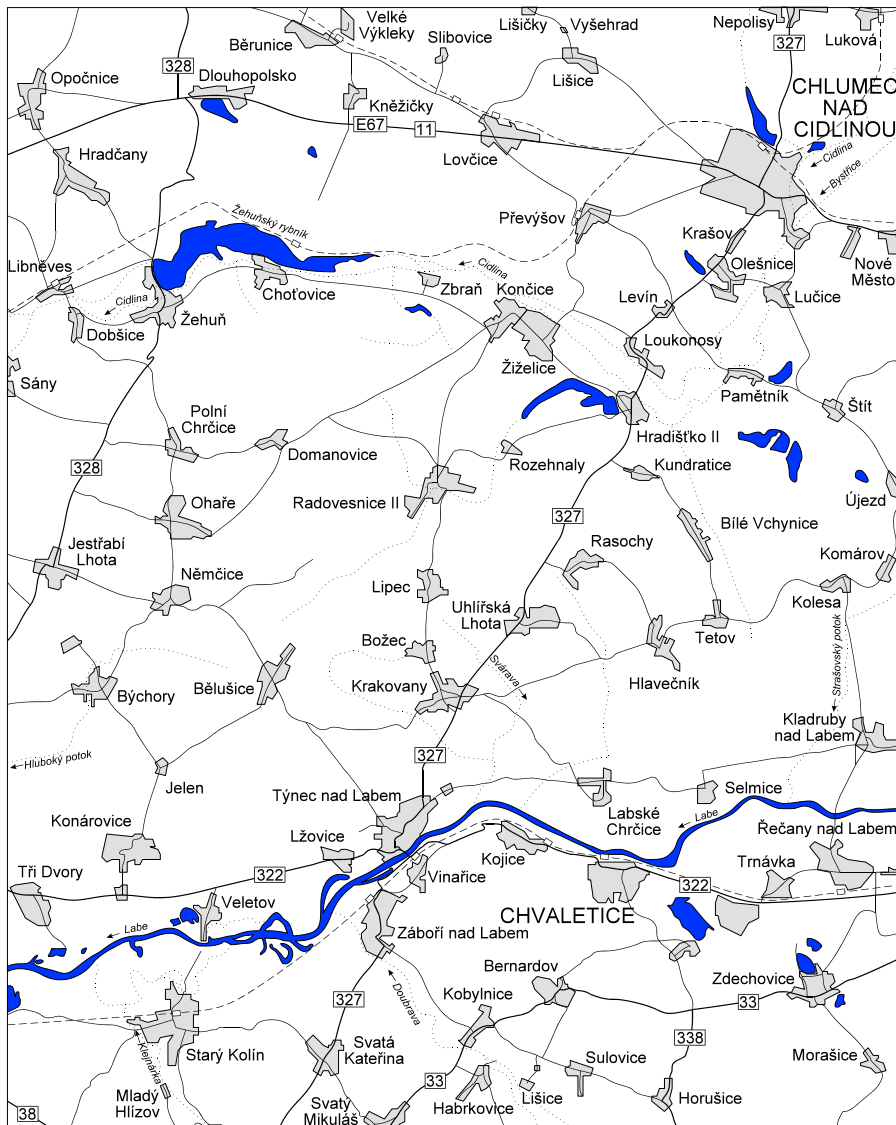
Velké Výkleky
Lišičky
Vyšehrad
Nepolisy
327
Luková
Běrunice
Slibovice
328
Dlouhopolsko
Opočnice
Lišice
CHLUMEC NAD CIDLINOU
Kněžičky
E67
11
Hradčany
Lovčice
Cidlina
Bystřice
Převýšov
Žehuňský rybník
Krašov
Libněves
Cidlina
Olešnice
Nové Město
Choťovice
Zbraň
Končice
Cidlina
Levín
Lučice
Dobšice
Žehuň
Loukonosy
Sány
Žiželice
Pamětník
Štít
Polní Chrčice
Hradišťko II
328
Domanovice
Rozehnaly
Kundratice
Újezd
Ohaře
Radovesnice II
327
Bílé Vchynice
Jestřabí Lhota
Rasochy
Komárov
Němčice
Lipec
Uhlířská Lhota
Kolesa
Strašovský potok
Božec
Tetov
Svárava
Krakovany
Hlavečník
Býchory
Bělušice
Kladruby nad Labem
Hluboký potok
327
Jelen
Selmice
Týnec nad Labem
Konárovice
Labské Chrčice
Labe
Ležovice
Řečany nad Labem
Kojice
Tři Dvory
322
Vinařice
Trnávka
322
Veletov
CHVALETICE
Labe
Záboří nad Labem
Bernardov
Zdechovice
327
Doubrava
Kobylnice
33
338
Klejnárka
Starý Kolín
Svatá Kateřina
Sulovice
Morašice
Mladý Hlízov
33
Lišice
Horušice
38
Svatý Mikuláš
Habrkovice